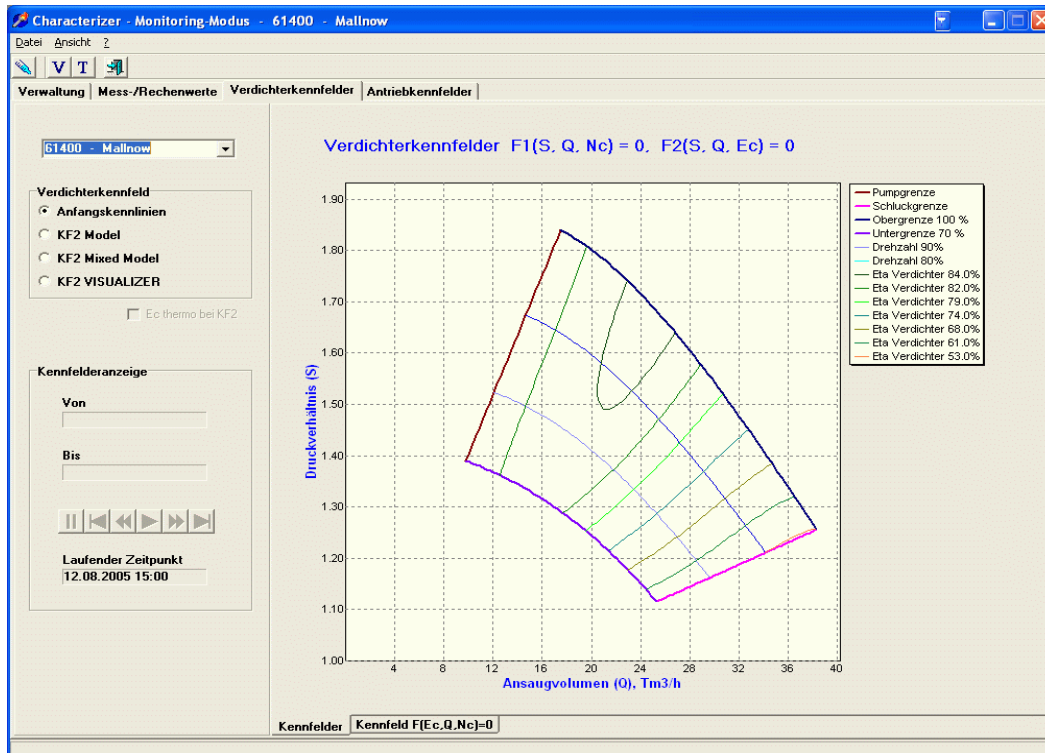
Characterizer - Monitoring-Modus - 61400 - Mallnow

Datei Ansicht ?

V T

Verwaltung | Mess-/Rechenwerte | Verdichterkennfelder | Antriebkennfelder

61400 - Mallnow

Verdichterkennfeld
Anfangskennlinien
KF2 Model
KF2 Mixed Model
KF2 VISUALIZER

Ec thermo bei KF2

Kennfelderanzeige

Von

Bis

Laufender Zeitpunkt
12.08.2005 15:00

Verdichterkennfelder F1(S, Q, Nc) = 0, F2(S, Q, Ec) = 0

Pumpgrenze
Schluckgrenze
Obergrenze 100 %
Untergrenze 70 %
Drehzahl 90%
Drehzahl 80%
Eta Verdichter 84.0%
Eta Verdichter 82.0%
Eta Verdichter 79.0%
Eta Verdichter 74.0%
Eta Verdichter 68.0%
Eta Verdichter 61.0%
Eta Verdichter 53.0%

1.90
1.80
1.70
1.60
1.50
1.40
1.30
1.20
1.10
1.00

Druckverhältnis (S)

4 8 12 16 20 24 28 32 36 40

Ansaugvolumen (Q), Tm3/h

Kennfelder | Kennfeld F(Ec,Q,Nc)=0